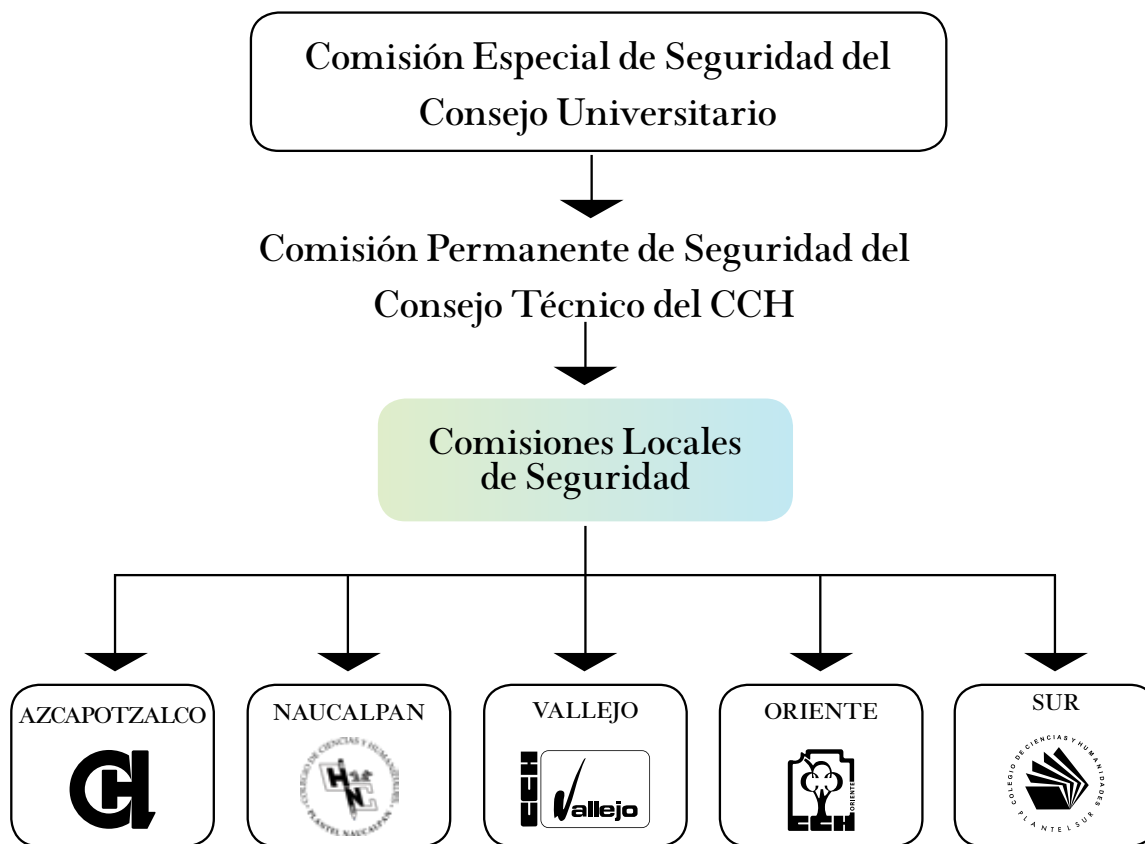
Comisión Especial de Seguridad del Consejo Universitario

Comisión Permanente de Seguridad del Consejo Técnico del CCH

Comisiones Locales de Seguridad

AZCAPOTZALCO

NAUCALPAN

COLEGIO DE CIENCIAS Y HUMANIDADES PLANTEL NAUCALPAN

VALLEJO

CCH Vallejo

ORIENTE

ORIENTE CCH

SUR

COLEGIO DE CIENCIAS Y HUMANIDADES PLANTEL SUR